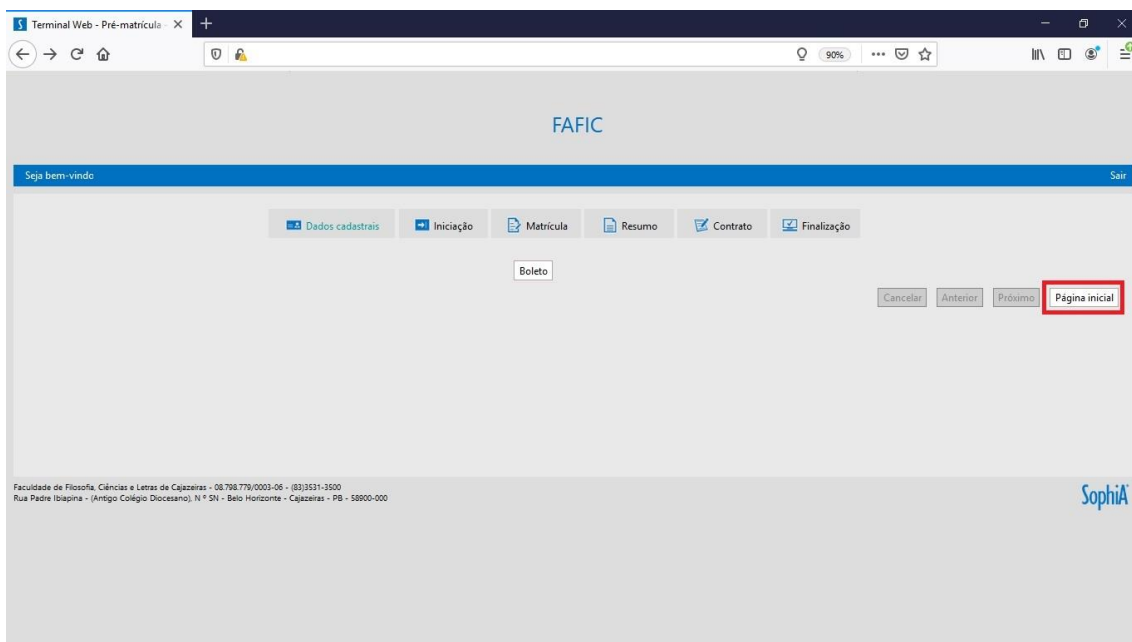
Terminal Web - Pré-matrícula ×

90%

FAFIC

Seja bem-vindo

Sair

Dados cadastrais | Iniciação | Matrícula | Resumo | Contrato | Finalização

Boleto

Cancelar | Anterior | Próximo | Página inicial

Faculdade de Filosofia, Ciências e Letras de Cajazeiras - 08.798.779/0003-06 - (83)3531-3500
Rua Padre Ibiapina - (Antigo Colégio Diocesano), N º SN - Belo Horizonte - Cajazeiras - PB - 58900-000

SophiA